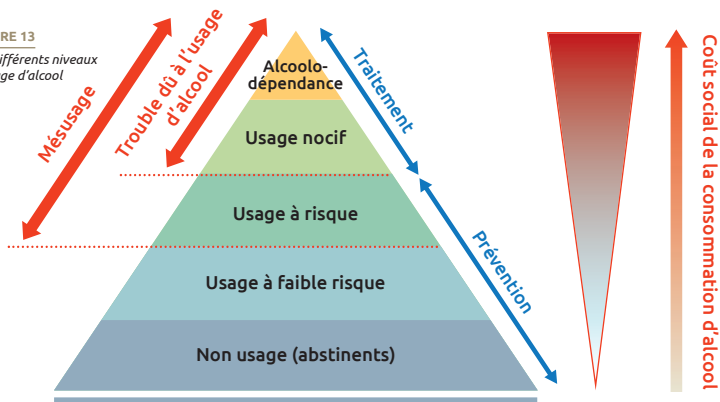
RE 13
ifférents niveaux
ge d'alcool

Mésusage

Trouble dû à l'usage d'alcool

Alcoolo-dépendance

Usage nocif

Usage à risque

Usage à faible risque

Non usage (abstinents)

Traitement

Prévention

Coût social de la consommation d'alcool